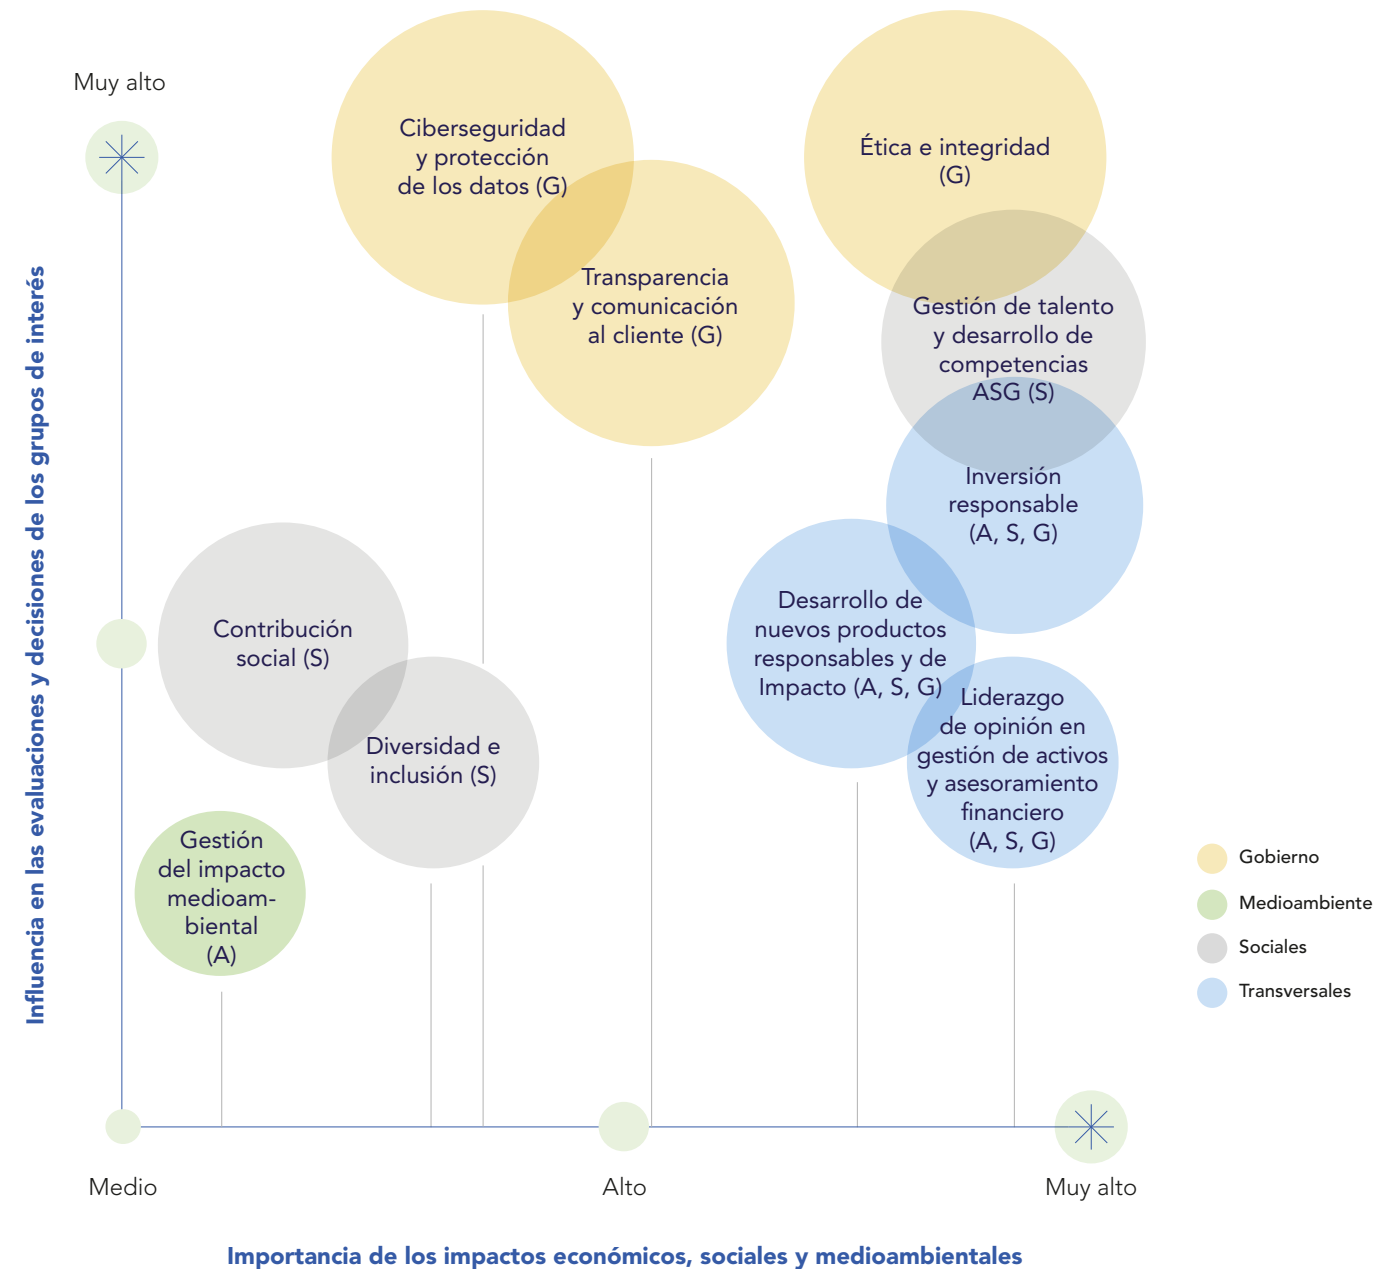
Muy alto

Influencia en las evaluaciones y decisiones de los grupos de interés

Ciberseguridad y protección de los datos (G)

Transparencia y comunicación al cliente (G)

Ética e integridad (G)

Gestión de talento y desarrollo de competencias ASG (S)

Inversión responsable (A, S, G)

Contribución social (S)

Diversidad e inclusión (S)

Desarrollo de nuevos productos responsables y de Impacto (A, S, G)

Liderazgo de opinión en gestión de activos y asesoramiento financiero (A, S, G)

Gestión del impacto medioambiental (A)

Gobierno
Medioambiente
Sociales
Transversales

Medio
Alto
Muy alto

Importancia de los impactos económicos, sociales y medioambientales